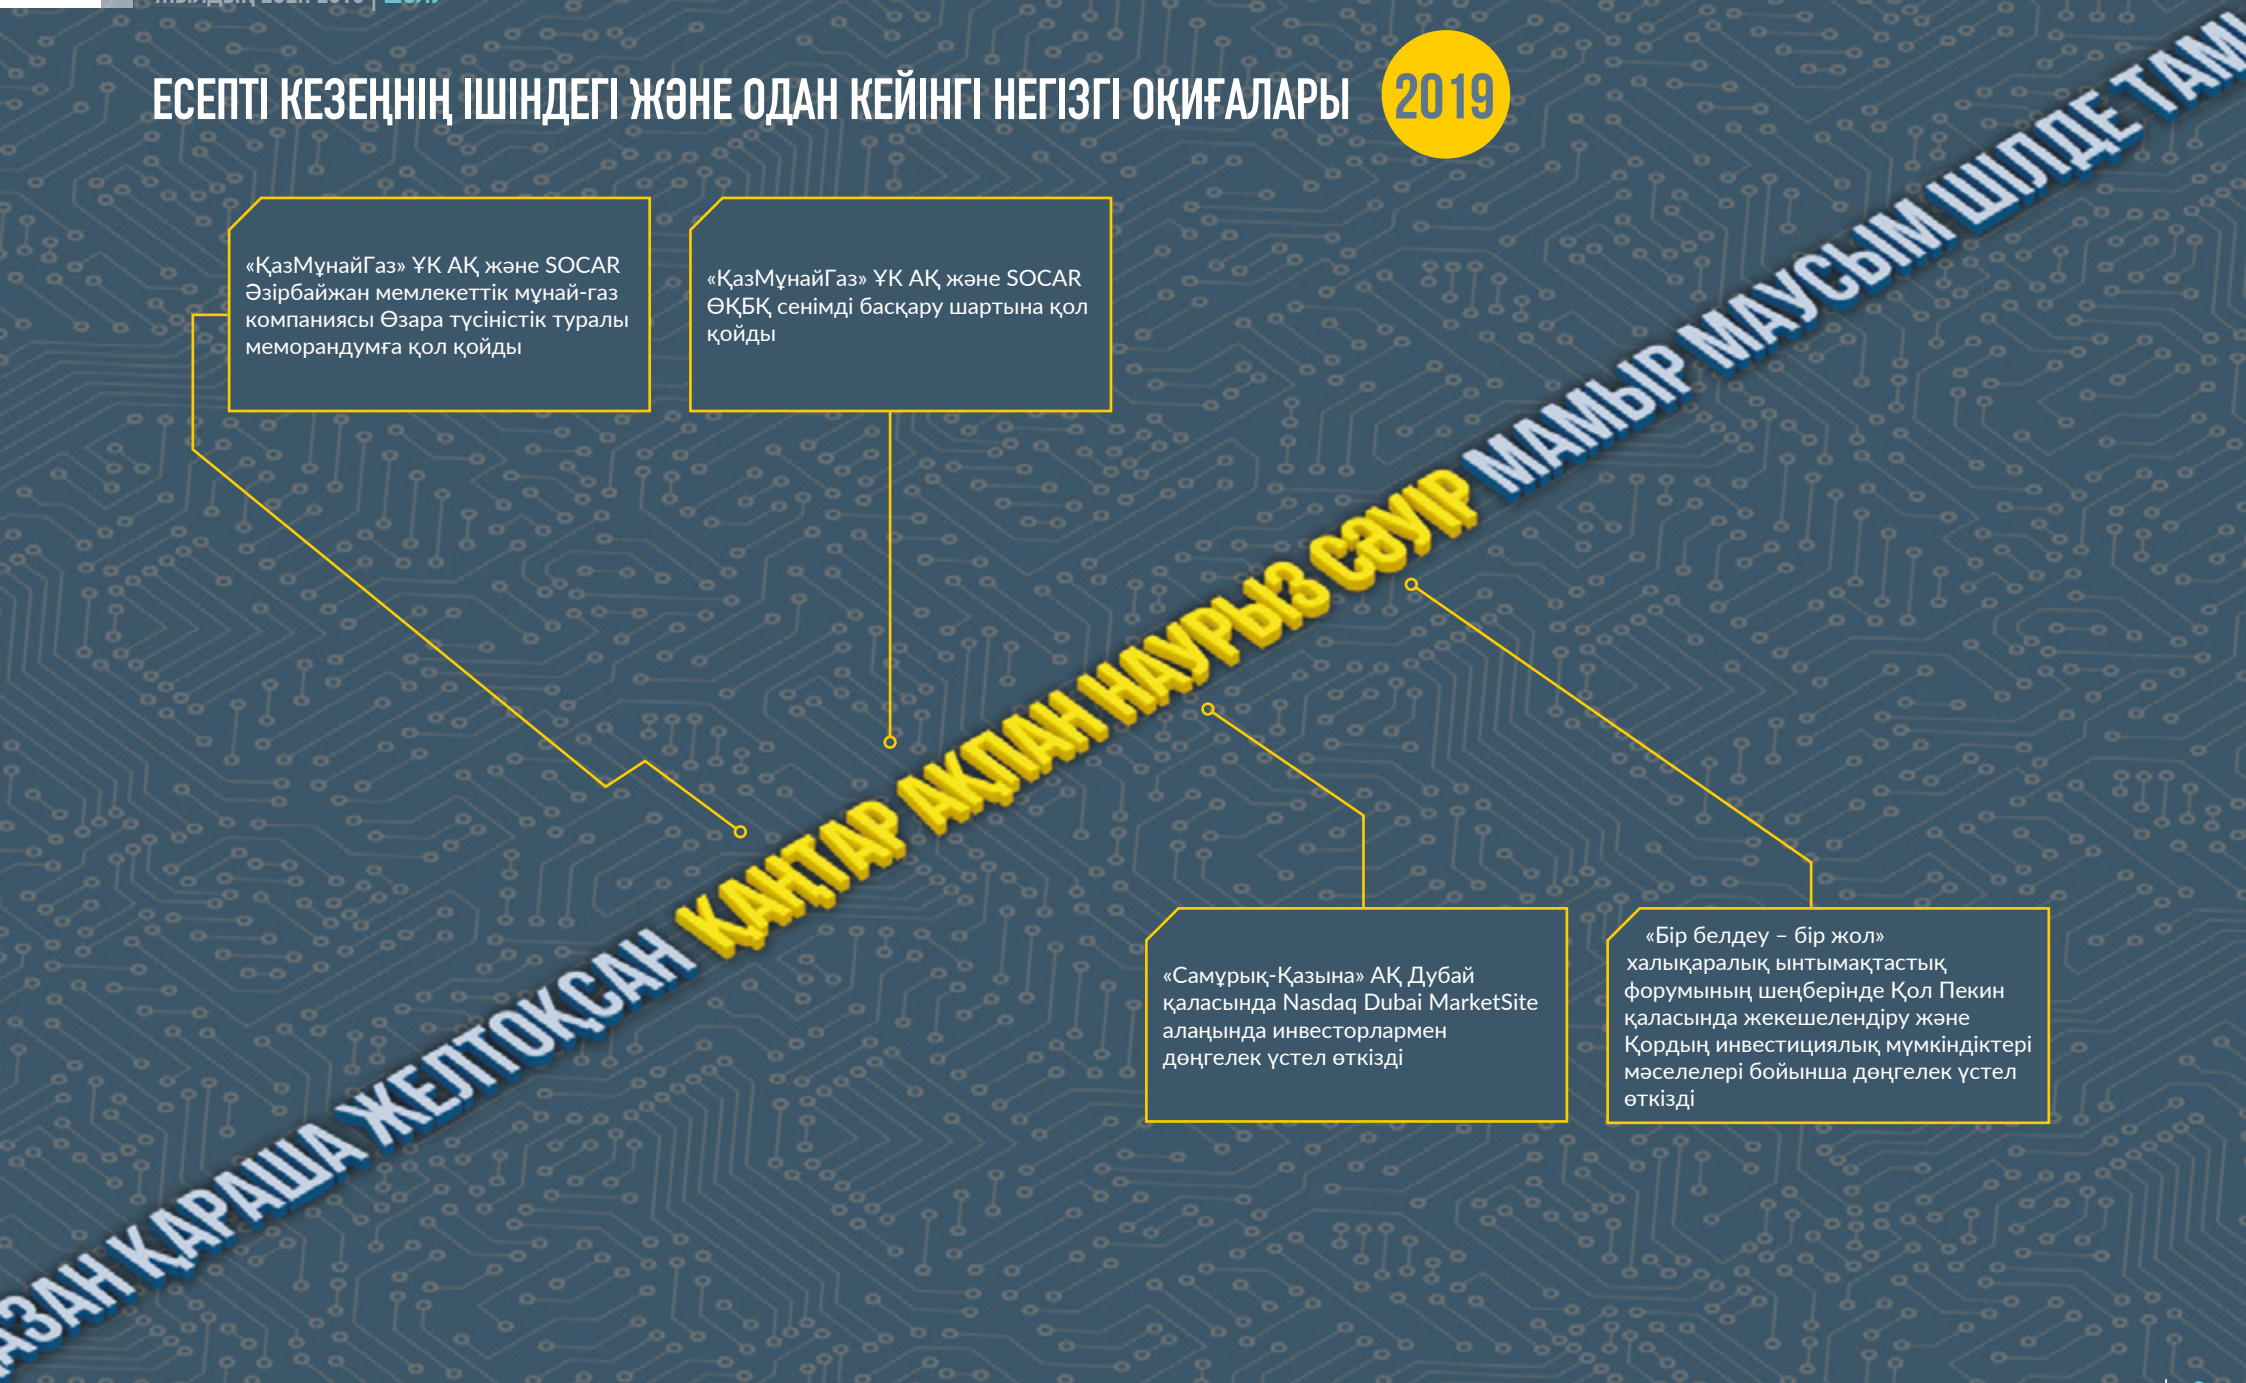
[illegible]

ЕСЕПТІ КЕЗЕҢНІҢ ІШІНДЕГІ ЖӘНЕ ОДАН КЕЙІНГІ НЕГІЗГІ ОҚИҒАЛАРЫ 2019

«ҚазМұнайГаз» ҰК АҚ және SOCAR Әзірбайжан мемлекеттік мұнай-газ компаниясы Өзара түсіністік туралы меморандумға қол қойды

«ҚазМұнайГаз» ҰК АҚ және SOCAR ӨҚБК сенімді басқару шартына қол қойды

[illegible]ЗАН ҚАРАША ЖЕЛТОҚСАН ҚАҢТАР АҚПАН НАУРЫЗ СӘУІР МАМЫР МАУСЫМ ШІЛДЕ ТАМ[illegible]

«Самұрық-Қазына» АҚ Дубай қаласында Nasdaq Dubai MarketSite алаңында инвесторлармен дөңгелек үстел өткізді

«Бір белдеу – бір жол» халықаралық ынтымақтастық форумының шеңберінде Қол Пекин қаласында жекешелендіру және Қордың инвестициялық мүмкіндіктері мәселелері бойынша дөңгелек үстел өткізді